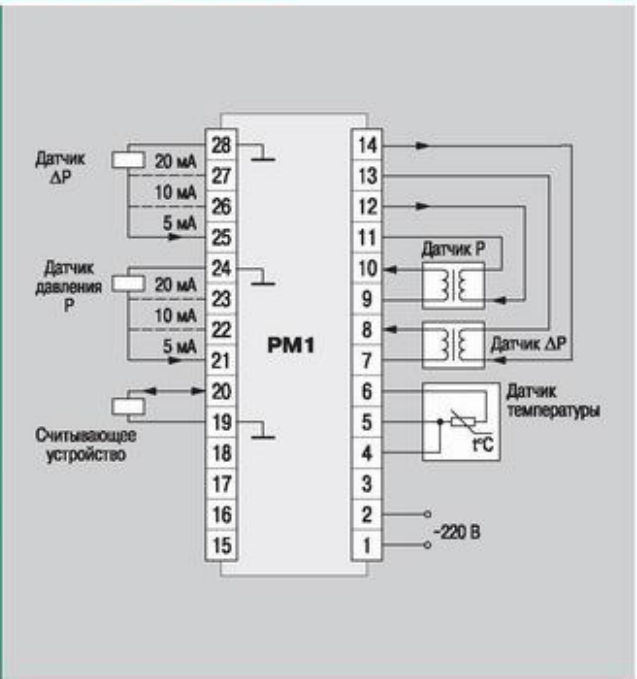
Датчик ΔP

20 мА

10 мА

5 мА

Датчик давления P

20 мА

10 мА

5 мА

Считывающее устройство

28
27
26
25
24
23
22
21
20
19
18
17
16
15

PM1

14
13
12
11
10
9
8
7
6
5
4
3
2
1

Датчик P

Датчик ΔP

Датчик температуры

t°C

~220 В